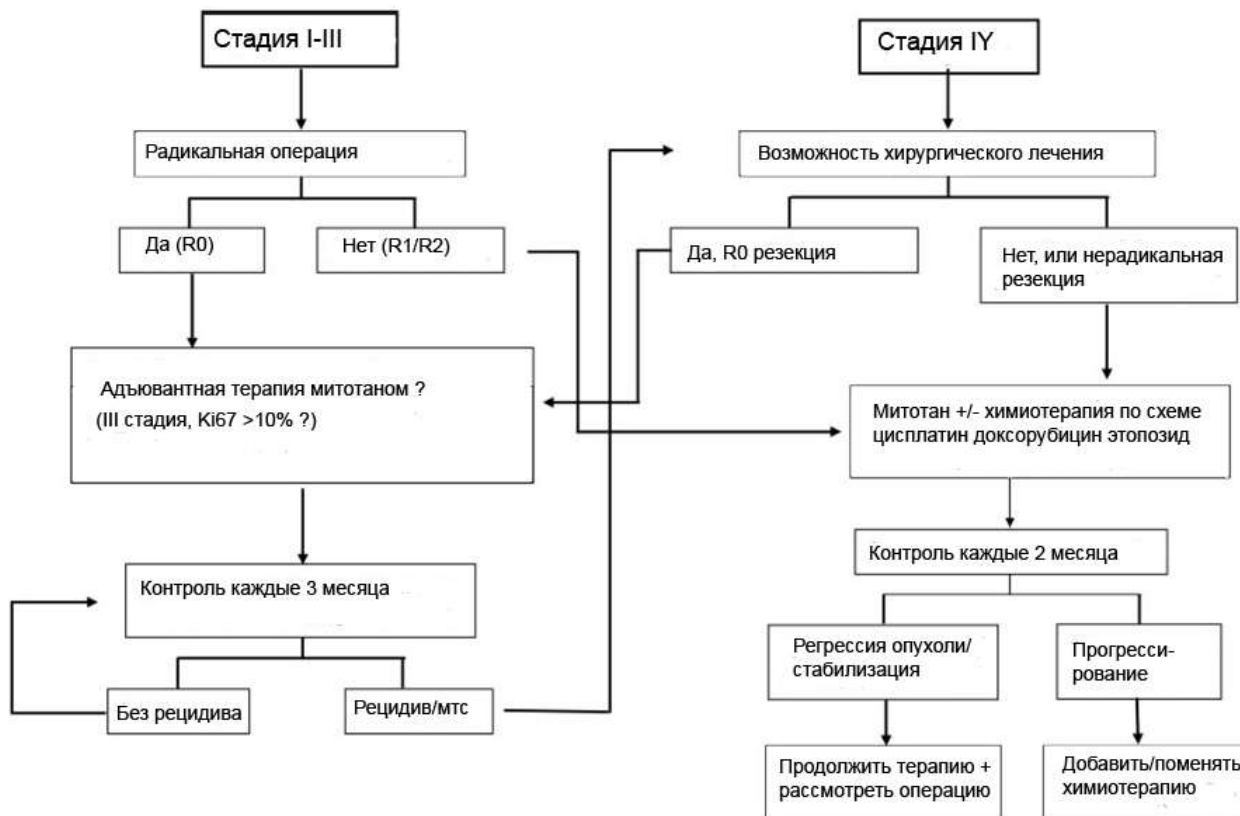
Стадия I-III

Радикальная операция

Да (R0)

Нет (R1/R2)

Адъювантная терапия митотаном ?
(III стадия, Ki67 >10% ?)

Контроль каждые 3 месяца

Без рецидива

Рецидив/мтс

Стадия IY

Возможность хирургического лечения

Да, R0 резекция

Нет, или нерадикальная резекция

Митотан +/- химиотерапия по схеме цисплатин доксорубицин этопозид

Контроль каждые 2 месяца

Регрессия опухоли/ стабилизация

Прогресси-рование

Продолжить терапию + рассмотреть операцию

Добавить/поменять химиотерапию